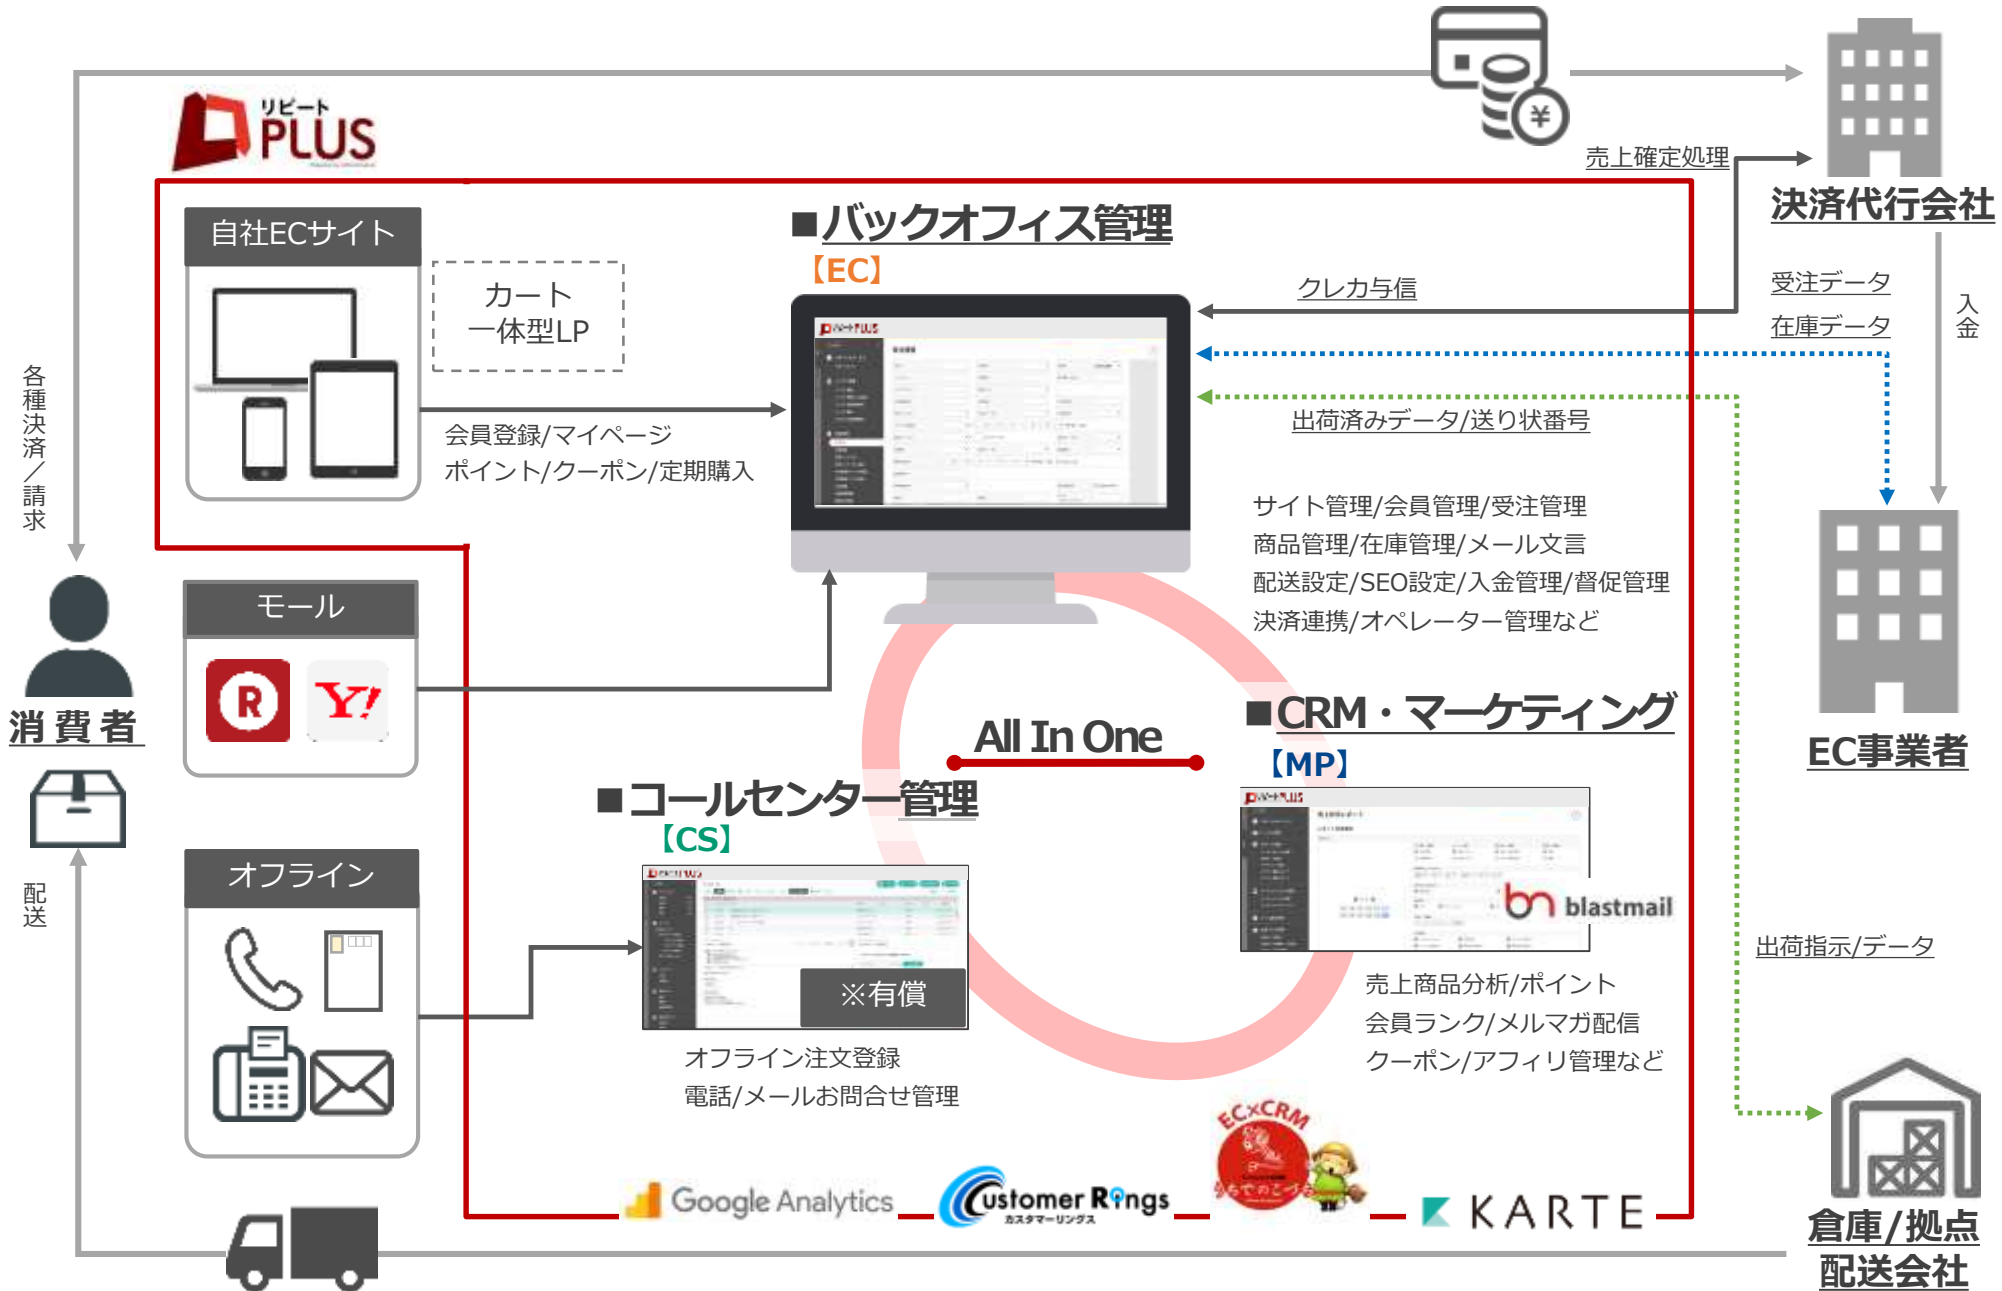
リピート PLUS

売上確定処理

決済代行会社

自社ECサイト

カート
一体型LP

■バックオフィス管理
【EC】

クレカ与信

受注データ
在庫データ

入金

出荷済みデータ/送り状番号

会員登録/マイページ
ポイント/クーポン/定期購入

各種決済/請求

サイト管理/会員管理/受注管理
商品管理/在庫管理/メール文言
配送設定/SEO設定/入金管理/督促管理
決済連携/オペレーター管理など

消費者

モール

All In One

■CRM・マーケティング
【MP】

EC事業者

■コールセンター管理
【CS】

配送

オフライン

※有償

blastmail

出荷指示/データ

売上商品分析/ポイント
会員ランク/メルマガ配信
クーポン/アフィリ管理など

オフライン注文登録
電話/メールお問合せ管理

ECxCRM

Google Analytics

Customer Rings
カスタマーリングス

KARTE

倉庫/拠点
配送会社